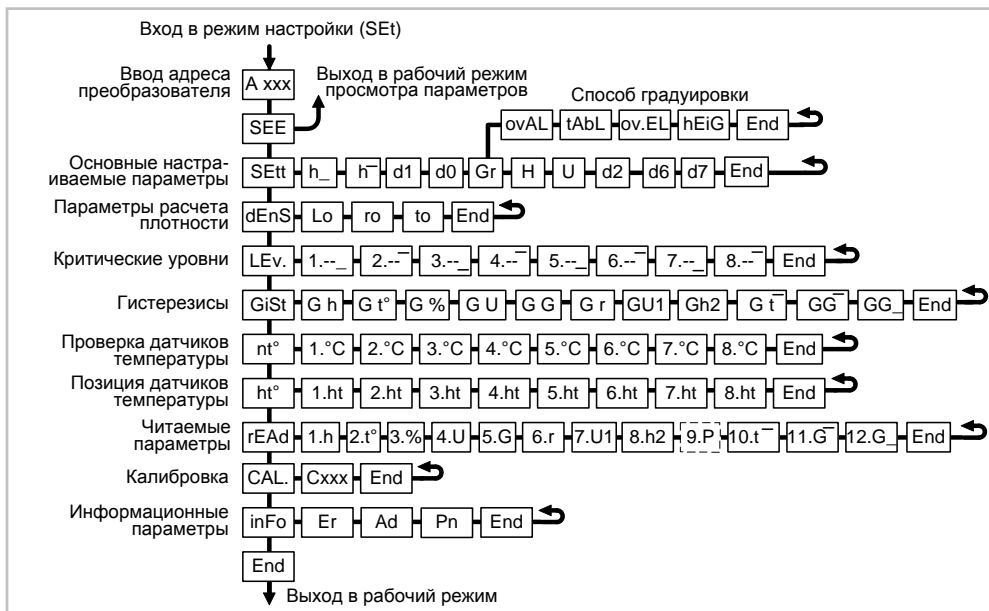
Вход в режим настройки (SEt)

Ввод адреса преобразователя | A xxx

Выход в рабочий режим просмотра параметров

SEE

Способ градуировки

ovAL | tAbL | ov.EL | hEiG | End

Основные настраиваемые параметры | SEtt | h_ | h¯ | d1 | d0 | Gr | H | U | d2 | d6 | d7 | End

Параметры расчета плотности | dEnS | Lo | ro | to | End

Критические уровни | LEv. | 1.--_ | 2.--¯ | 3.--_ | 4.--¯ | 5.--_ | 6.--¯ | 7.--_ | 8.--¯ | End

Гистерезисы | GiSt | G h | G t° | G % | G U | G G | G r | GU1 | Gh2 | G t¯ | GG¯ | GG_ | End

Проверка датчиков температуры | nt° | 1.°C | 2.°C | 3.°C | 4.°C | 5.°C | 6.°C | 7.°C | 8.°C | End

Позиция датчиков температуры | ht° | 1.ht | 2.ht | 3.ht | 4.ht | 5.ht | 6.ht | 7.ht | 8.ht | End

Читаемые параметры | rEAd | 1.h | 2.t° | 3.% | 4.U | 5.G | 6.r | 7.U1 | 8.h2 | 9.P | 10.t¯ | 11.G¯ | 12.G_ | End

Калибровка | CAL. | Cxxx | End

Информационные параметры | inFo | Er | Ad | Pn | End

End

Выход в рабочий режим